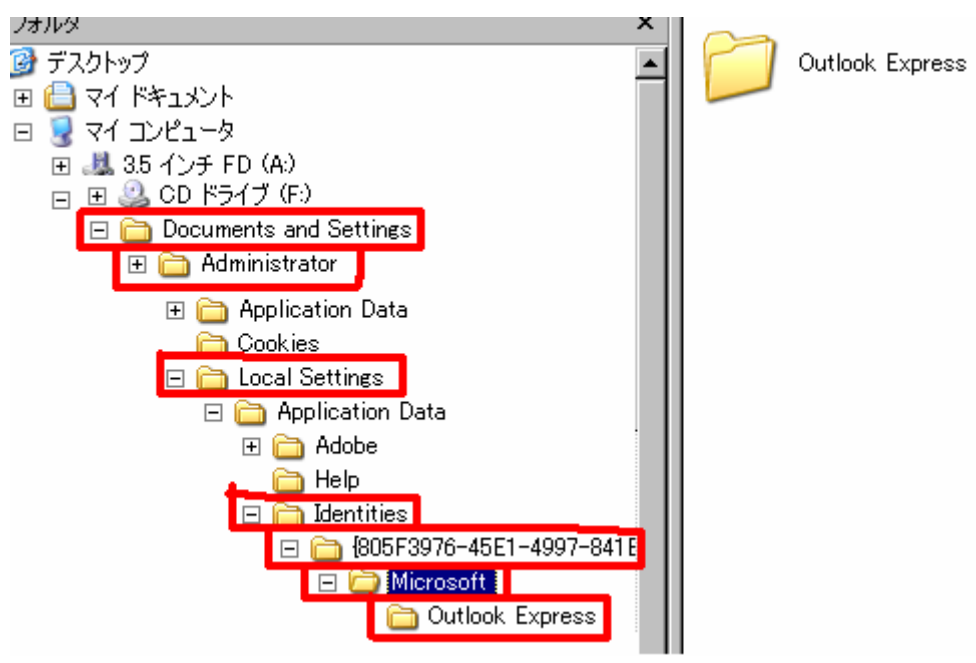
フォルダ
×
デスクトップ
マイ ドキュメント
マイ コンピュータ
3.5 インチ FD (A:)
CD ドライブ (F:)
Documents and Settings
Administrator
Application Data
Cookies
Local Settings
Application Data
Adobe
Help
Identities
{805F3976-45E1-4997-841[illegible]
Microsoft
Outlook Express

Outlook Express